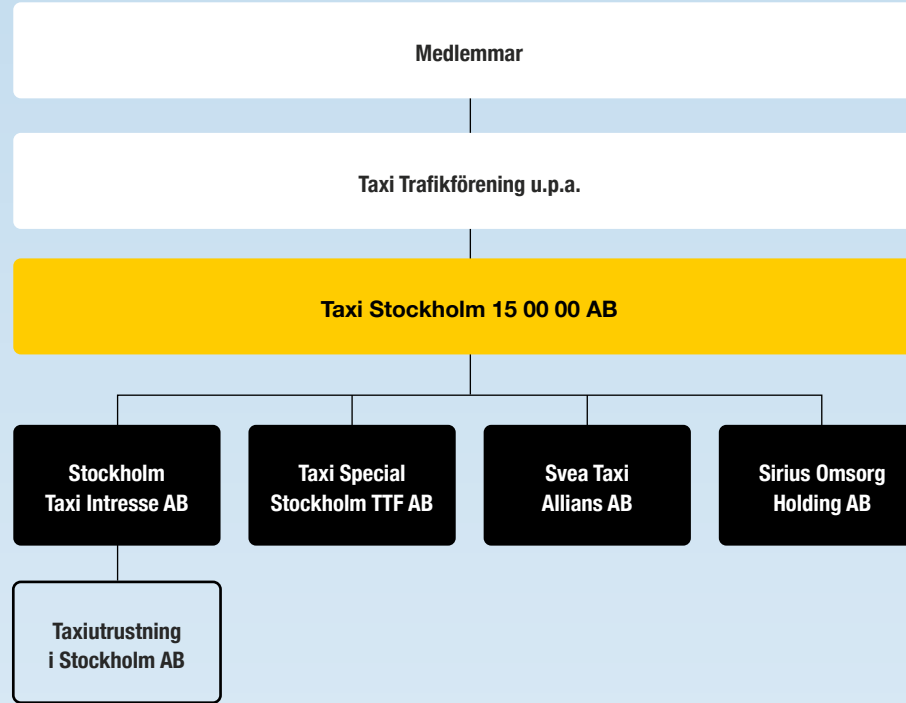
Medlemmar

Taxi Trafikförening u.p.a.

Taxi Stockholm 15 00 00 AB

Stockholm Taxi Intresse AB

Taxi Special Stockholm TTF AB

Svea Taxi Allians AB

Sirius Omsorg Holding AB

Taxiutrustning i Stockholm AB